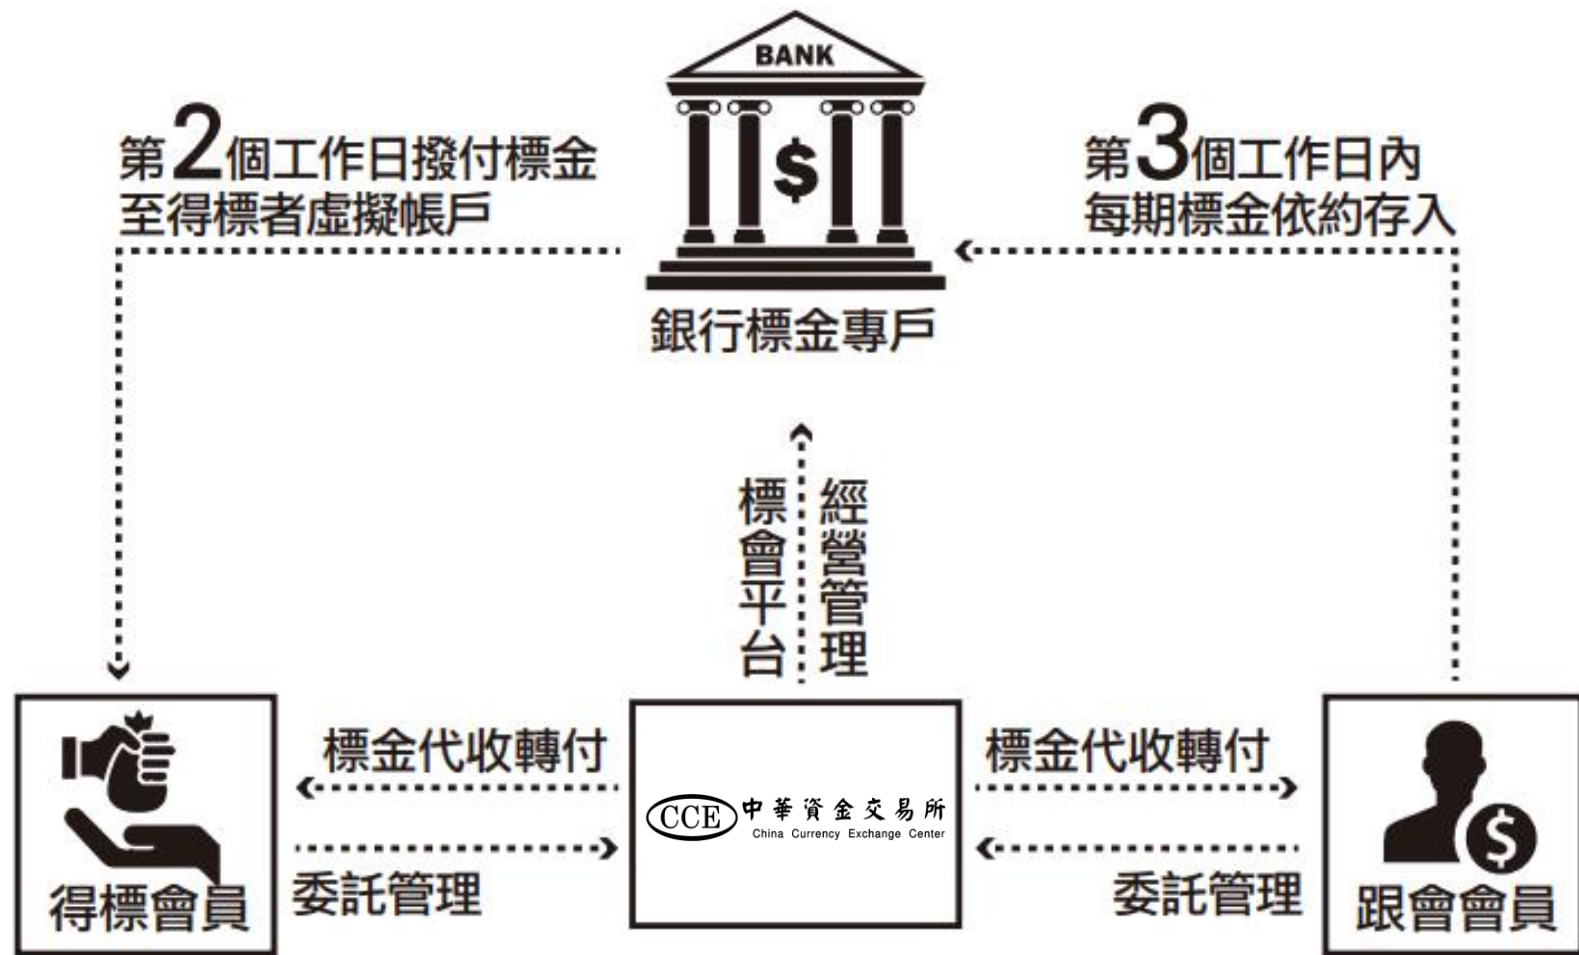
BANK

$

第2個工作日撥付標金
至得標者虛擬帳戶

第3個工作日內
每期標金依約存入

銀行標金專戶

標會平台

經營管理

標金代收轉付

委託管理

標金代收轉付

委託管理

CCE 中華資金交易所
China Currency Exchange Center

得標會員

$

跟會會員